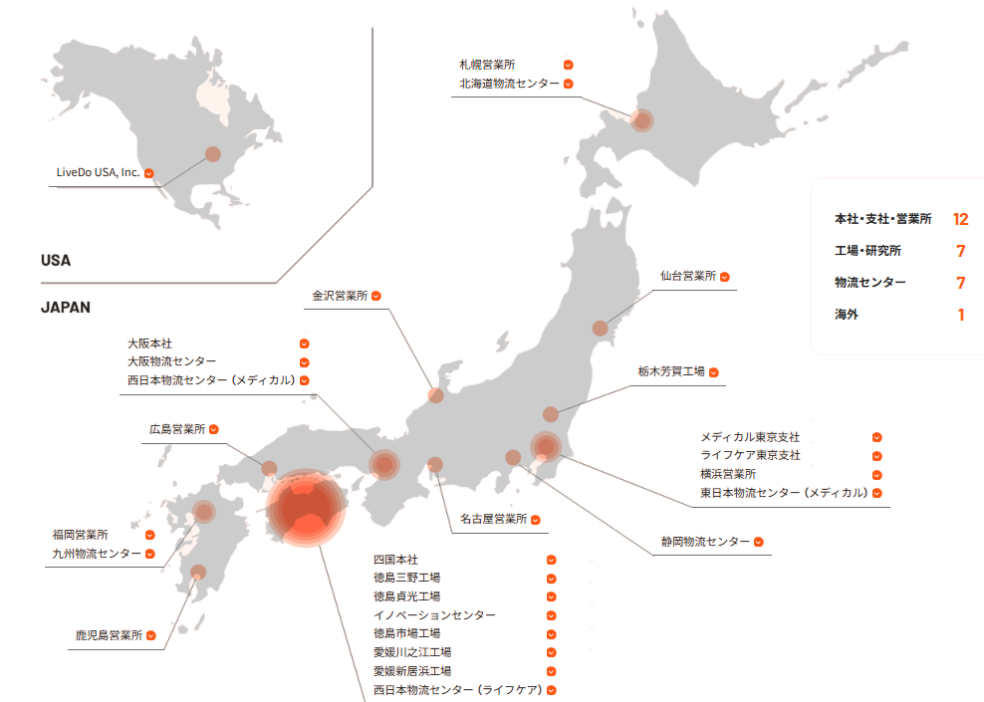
LiveDo USA, Inc.

USA

JAPAN

札幌営業所
北海道物流センター

本社・支社・営業所 12
工場・研究所 7
物流センター 7
海外 1

仙台営業所

金沢営業所

大阪本社
大阪物流センター
西日本物流センター（メディカル）

栃木芳賀工場

広島営業所

メディカル東京支社
ライフケア東京支社
横浜営業所
東日本物流センター（メディカル）

福岡営業所
九州物流センター

名古屋営業所

静岡物流センター

四国本社
徳島三野工場
徳島貞光工場
イノベーションセンター
徳島市場工場
愛媛川之江工場
愛媛新居浜工場
西日本物流センター（ライフケア）

鹿児島営業所